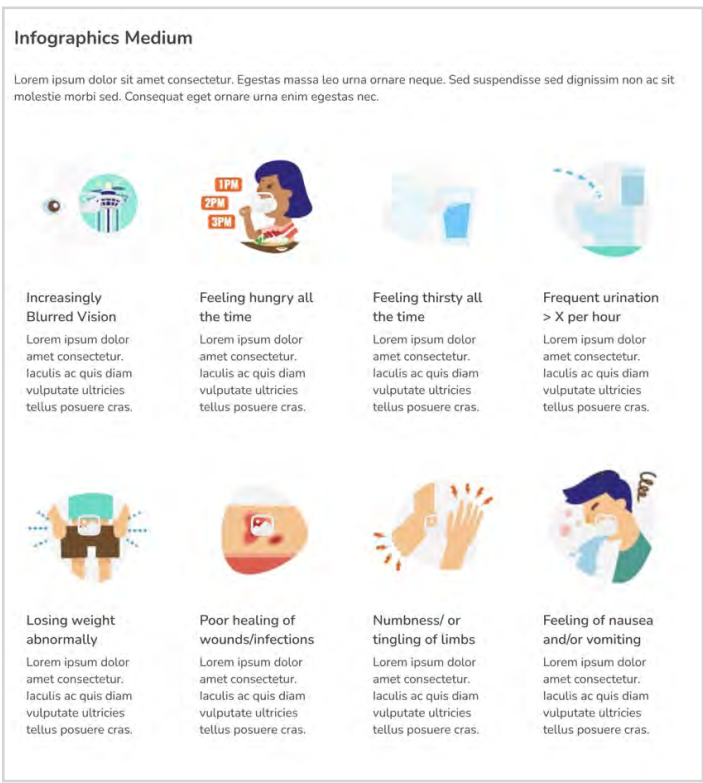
Infographics Medium

Lorem ipsum dolor sit amet consectetur. Egestas massa leo urna ornare neque. Sed suspendisse sed dignissim non ac sit molestie morbi sed. Consequat eget ornare urna enim egestas nec.

1PM
2PM
3PM

Increasingly Blurred Vision
Lorem ipsum dolor amet consectetur. Iaculis ac quis diam vulputate ultricies tellus posuere cras.

Feeling hungry all the time
Lorem ipsum dolor amet consectetur. Iaculis ac quis diam vulputate ultricies tellus posuere cras.

Feeling thirsty all the time
Lorem ipsum dolor amet consectetur. Iaculis ac quis diam vulputate ultricies tellus posuere cras.

Frequent urination > X per hour
Lorem ipsum dolor amet consectetur. Iaculis ac quis diam vulputate ultricies tellus posuere cras.

Losing weight abnormally
Lorem ipsum dolor amet consectetur. Iaculis ac quis diam vulputate ultricies tellus posuere cras.

Poor healing of wounds/infections
Lorem ipsum dolor amet consectetur. Iaculis ac quis diam vulputate ultricies tellus posuere cras.

Numbness/ or tingling of limbs
Lorem ipsum dolor amet consectetur. Iaculis ac quis diam vulputate ultricies tellus posuere cras.

Feeling of nausea and/or vomiting
Lorem ipsum dolor amet consectetur. Iaculis ac quis diam vulputate ultricies tellus posuere cras.